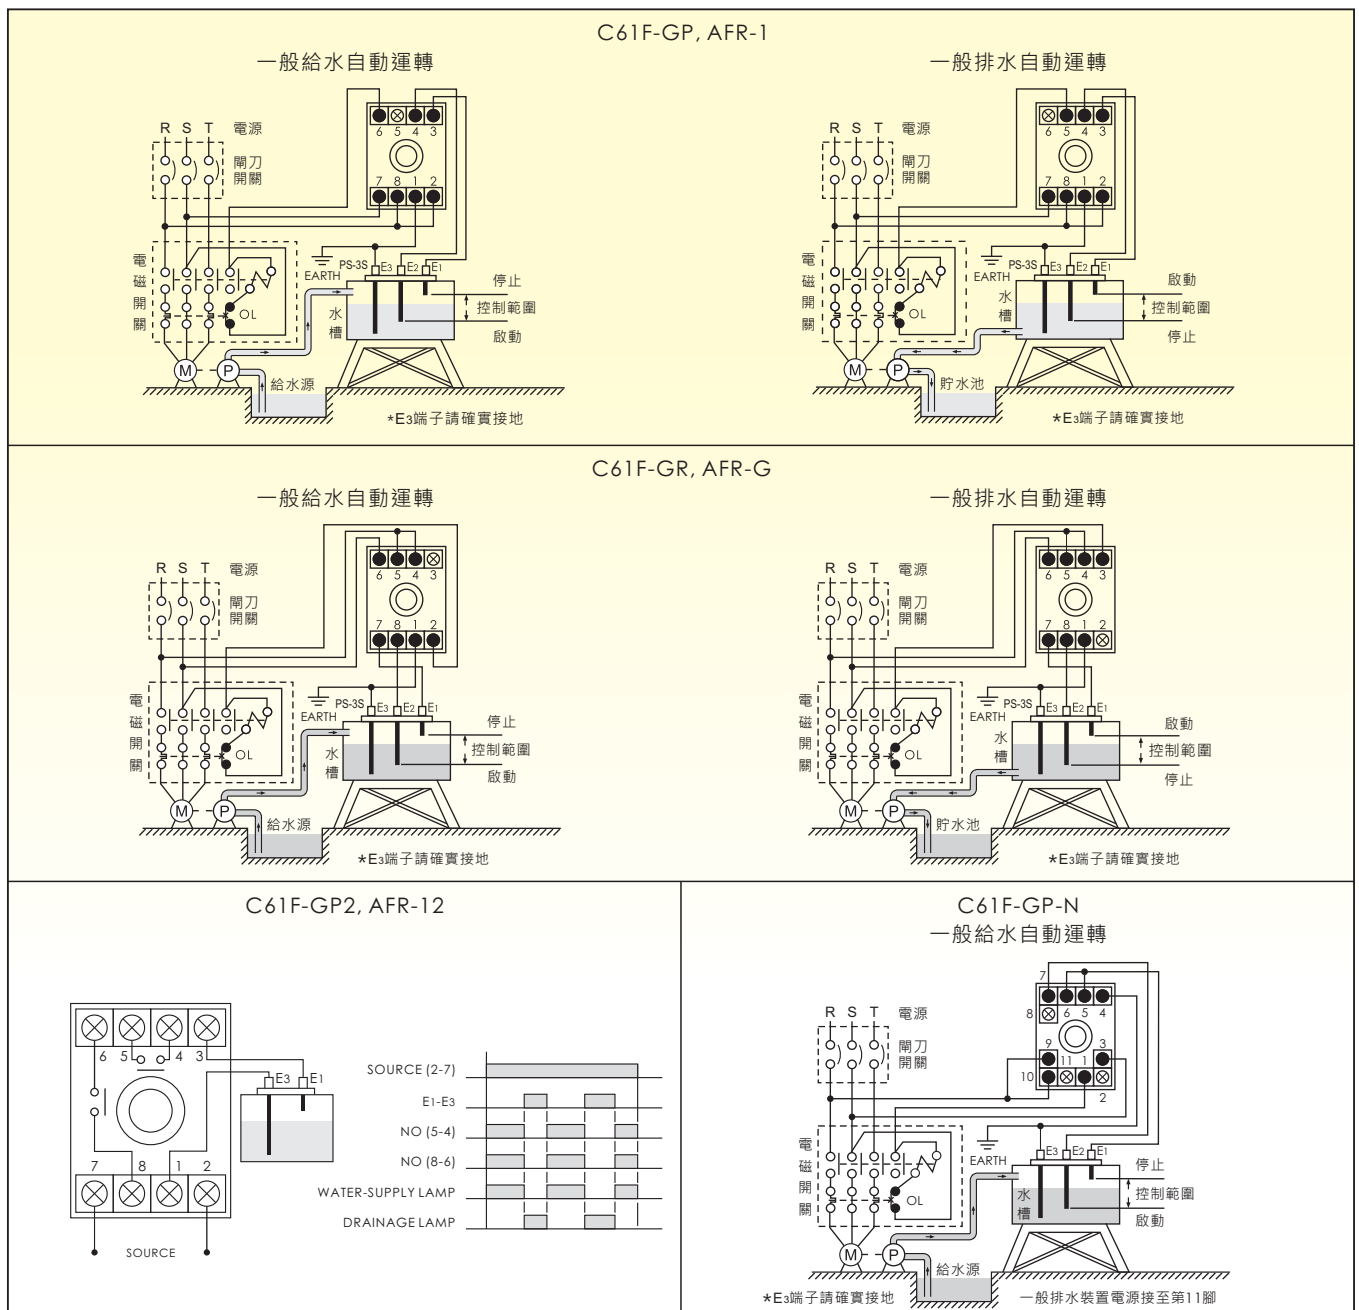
C61F-GP, AFR-1

一般給水自動運轉

R S T 電源

閘刀開關

6 5 4 3

7 8 1 2

電磁開關

OL

EARTH

PS-3S E3 E2 E1

停止

控制範圍

啟動

水槽

M P

給水源

*E3端子請確實接地

一般排水自動運轉

R S T 電源

閘刀開關

6 5 4 3

7 8 1 2

電磁開關

OL

EARTH

PS-3S E3 E2 E1

啟動

控制範圍

停止

水槽

M P

貯水池

*E3端子請確實接地

C61F-GR, AFR-G

一般給水自動運轉

R S T 電源

閘刀開關

6 5 4 3

7 8 1 2

電磁開關

OL

EARTH

PS-3S E3 E2 E1

停止

控制範圍

啟動

水槽

M P

給水源

*E3端子請確實接地

一般排水自動運轉

R S T 電源

閘刀開關

6 5 4 3

7 8 1 2

電磁開關

OL

EARTH

PS-3S E3 E2 E1

啟動

控制範圍

停止

水槽

M P

貯水池

*E3端子請確實接地

C61F-GP2, AFR-12

6 5 4 3

7 8 1 2

E3 E1

SOURCE

SOURCE (2-7)

E1-E3

NO (5-4)

NO (8-6)

WATER-SUPPLY LAMP

DRAINAGE LAMP

C61F-GP-N

一般給水自動運轉

R S T 電源

閘刀開關

7

8 6 5 4

9 3

11 1

10

2

電磁開關

OL

EARTH

E3 E2 E1

停止

控制範圍

啟動

水槽

M P

給水源

*E3端子請確實接地

一般排水裝置電源接至第11腳